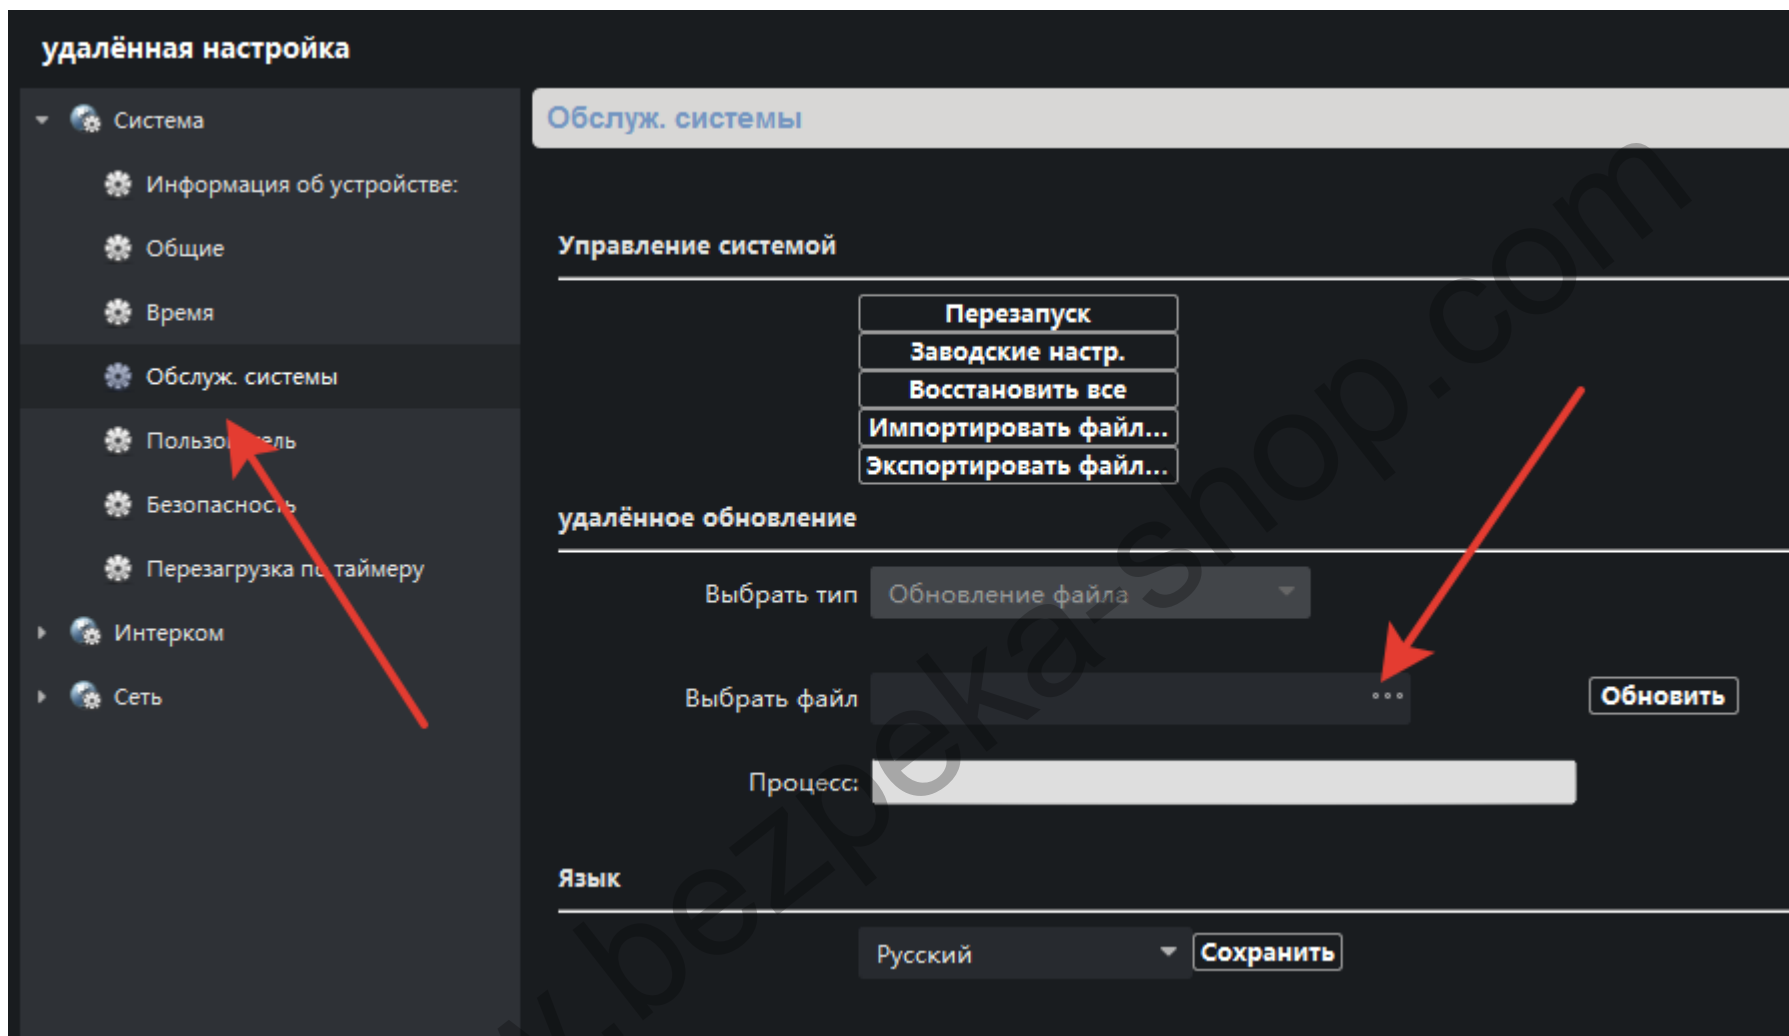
удалённая настройка

Система

Информация об устройстве:

Общие

Время

Обслуж. системы

Пользо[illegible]ель

Безопасност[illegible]

Перезагрузка п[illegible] таймеру

Интерком

Сеть

Обслуж. системы

Управление системой

Перезапуск

Заводские настр.

Восстановить все

Импортировать файл...

Экспортировать файл...

удалённое обновление

Выбрать тип Обновление файла

Выбрать файл ...

Обновить

Процесс:

Язык

Русский

Сохранить

w.bezpeka-shop.com